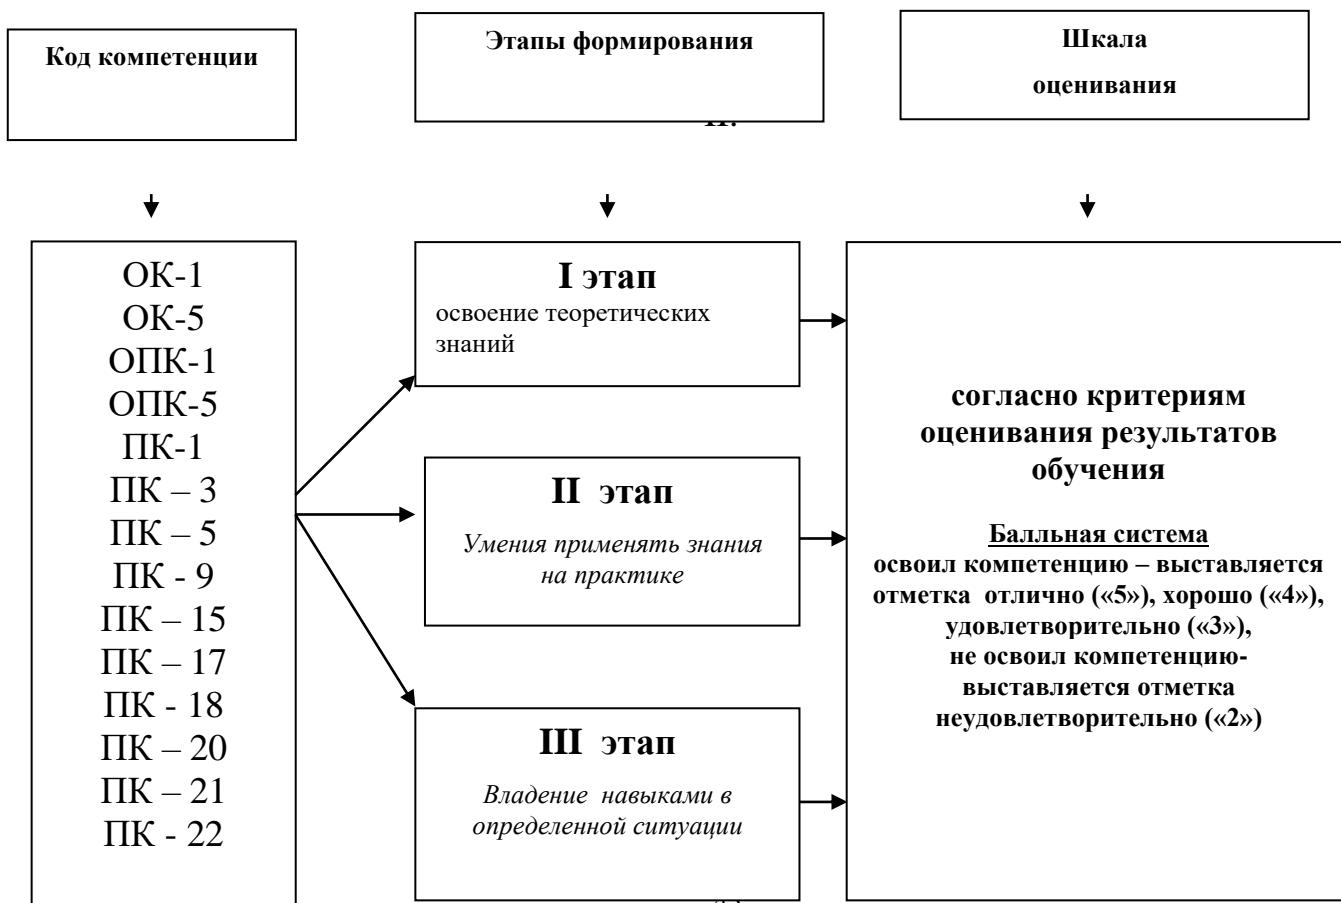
Код компетенции

Этапы формирования

Шкала оценивания

ОК-1
ОК-5
ОПК-1
ОПК-5
ПК-1
ПК – 3
ПК – 5
ПК - 9
ПК – 15
ПК – 17
ПК - 18
ПК – 20
ПК – 21
ПК - 22

I этап
освоение теоретических знаний

II этап
Умения применять знания на практике

III этап
Владение навыками в определенной ситуации

согласно критериям оценивания результатов обучения

Балльная система
освоил компетенцию – выставляется отметка отлично («5»), хорошо («4»), удовлетворительно («3»),
не освоил компетенцию- выставляется отметка неудовлетворительно («2»)